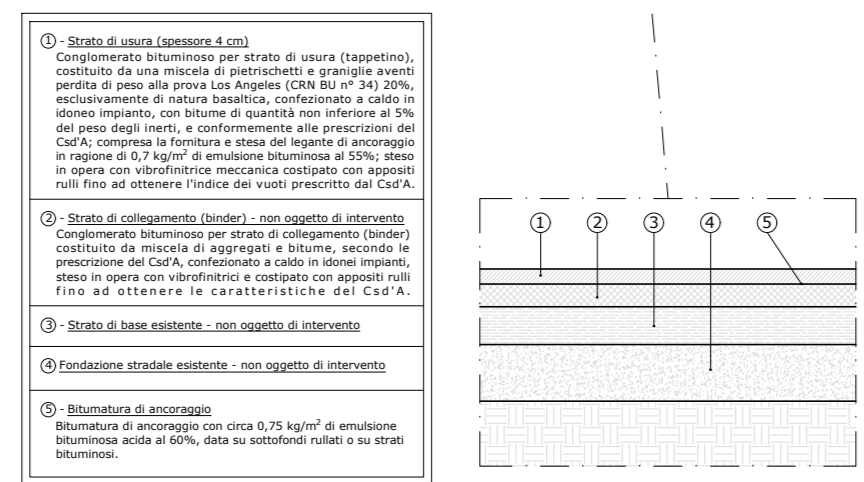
① - Strato di usura (spessore 4 cm)
Conglomerato bituminoso per strato di usura (tappetino), costituito da una miscela di pietrischetti e graniglie aventi perdita di peso alla prova Los Angeles (CRN BU n° 34) 20%, esclusivamente di natura basaltica, confezionato a caldo in idoneo impianto, con bitume di quantità non inferiore al 5% del peso degli inerti, e conformemente alle prescrizioni del Csd'A; compresa la fornitura e stesa del legante di ancoraggio in ragione di 0,7 kg/m$^2$ di emulsione bituminosa al 55%; steso in opera con vibrofinitrice meccanica costipato con appositi rulli fino ad ottenere l'indice dei vuoti prescritto dal Csd'A.

② - Strato di collegamento (binder) - non oggetto di intervento
Conglomerato bituminoso per strato di collegamento (binder) costituito da miscela di aggregati e bitume, secondo le prescrizioni del Csd'A, confezionato a caldo in idonei impianti, steso in opera con vibrofinitrici e costipato con appositi rulli fino ad ottenere le caratteristiche del Csd'A.

③ - Strato di base esistente - non oggetto di intervento

④ Fondazione stradale esistente - non oggetto di intervento

⑤ - Bitumatura di ancoraggio
Bitumatura di ancoraggio con circa 0,75 kg/m$^2$ di emulsione bituminosa acida al 60%, data su sottofondi rullati o su strati bituminosi.

① ② ③ ④ ⑤